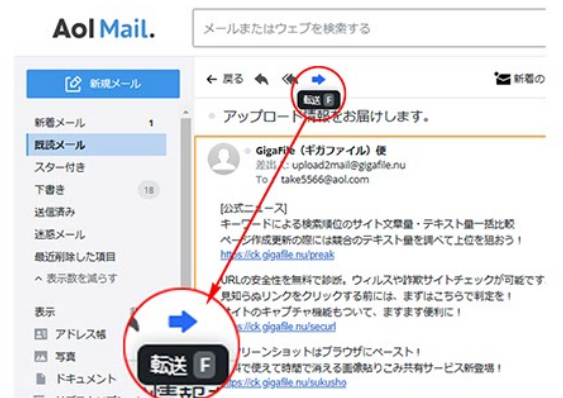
Aol Mail.

メールまたはウェブを検索する

新規メール

← 戻る

新着の

転送 F

アップロード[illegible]をお届けします。

新着メール 1
既読メール
スター付き
下書き 18
送信済み
迷惑メール
最近削除した項目
へ 表示数を減らす

表示
アドレス帳
写真
ドキュメント

GigaFile（ギガファイル）便
差出人: upload2mail@gigafile.nu
To take5566@aol.com

[公式ニュース]
キーワードによる検索順位のサイト文章量・テキスト量一括比較
ページ作成更新の際には競合のテキスト量を調べて上位を狙おう！
https://ck.gigafile.nu/preak

URLの安全性を無料で診断。ウィルスや詐欺サイトチェックが可能です
見知らぬリンクをクリックする前には、まずはこちらで判定を！
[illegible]イトのキャプチャ機能もついて、ますます便利に！
https://ck.gigafile.nu/securl

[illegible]リーンショットはブラウザにペースト！
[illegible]で使えて時間で消える画像貼りこみ共有サービス新登場！
https://ck.gigafile.nu/sukusho

転送 F